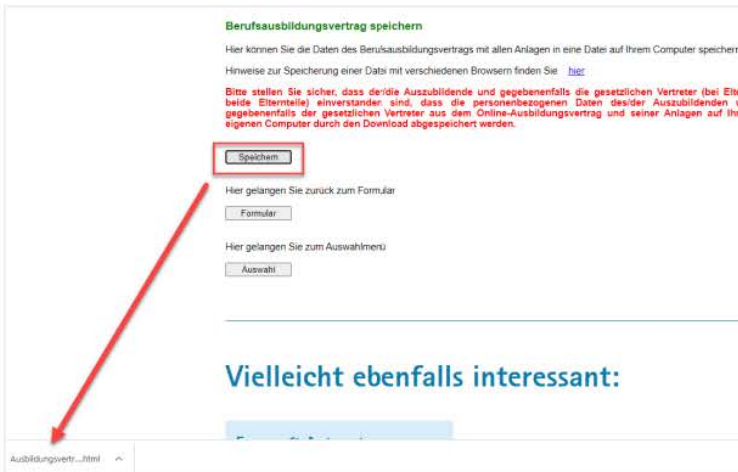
Berufsausbildungsvertrag speichern

Hier können Sie die Daten des Berufsausbildungsvertrags mit allen Anlagen in eine Datei auf Ihrem Computer speicherr

Hinweise zur Speicherung einer Datei mit verschiedenen Browsern finden Sie hier

Bitte stellen Sie sicher, dass der/die Auszubildende und gegebenenfalls die gesetzlichen Vertreter (bei Elt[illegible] beide Elternteile) einverstanden sind, dass die personenbezogenen Daten des/der Auszubildenden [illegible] gegebenenfalls der gesetzlichen Vertreter aus dem Online-Ausbildungsvertrag und seiner Anlagen auf Ih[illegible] eigenen Computer durch den Download abgespeichert werden.

Speichern

Hier gelangen Sie zurück zum Formular

Formular

Hier gelangen Sie zum Auswahlmenü

Auswahl

Vielleicht ebenfalls interessant:

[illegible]

Ausbildungsvertr....html